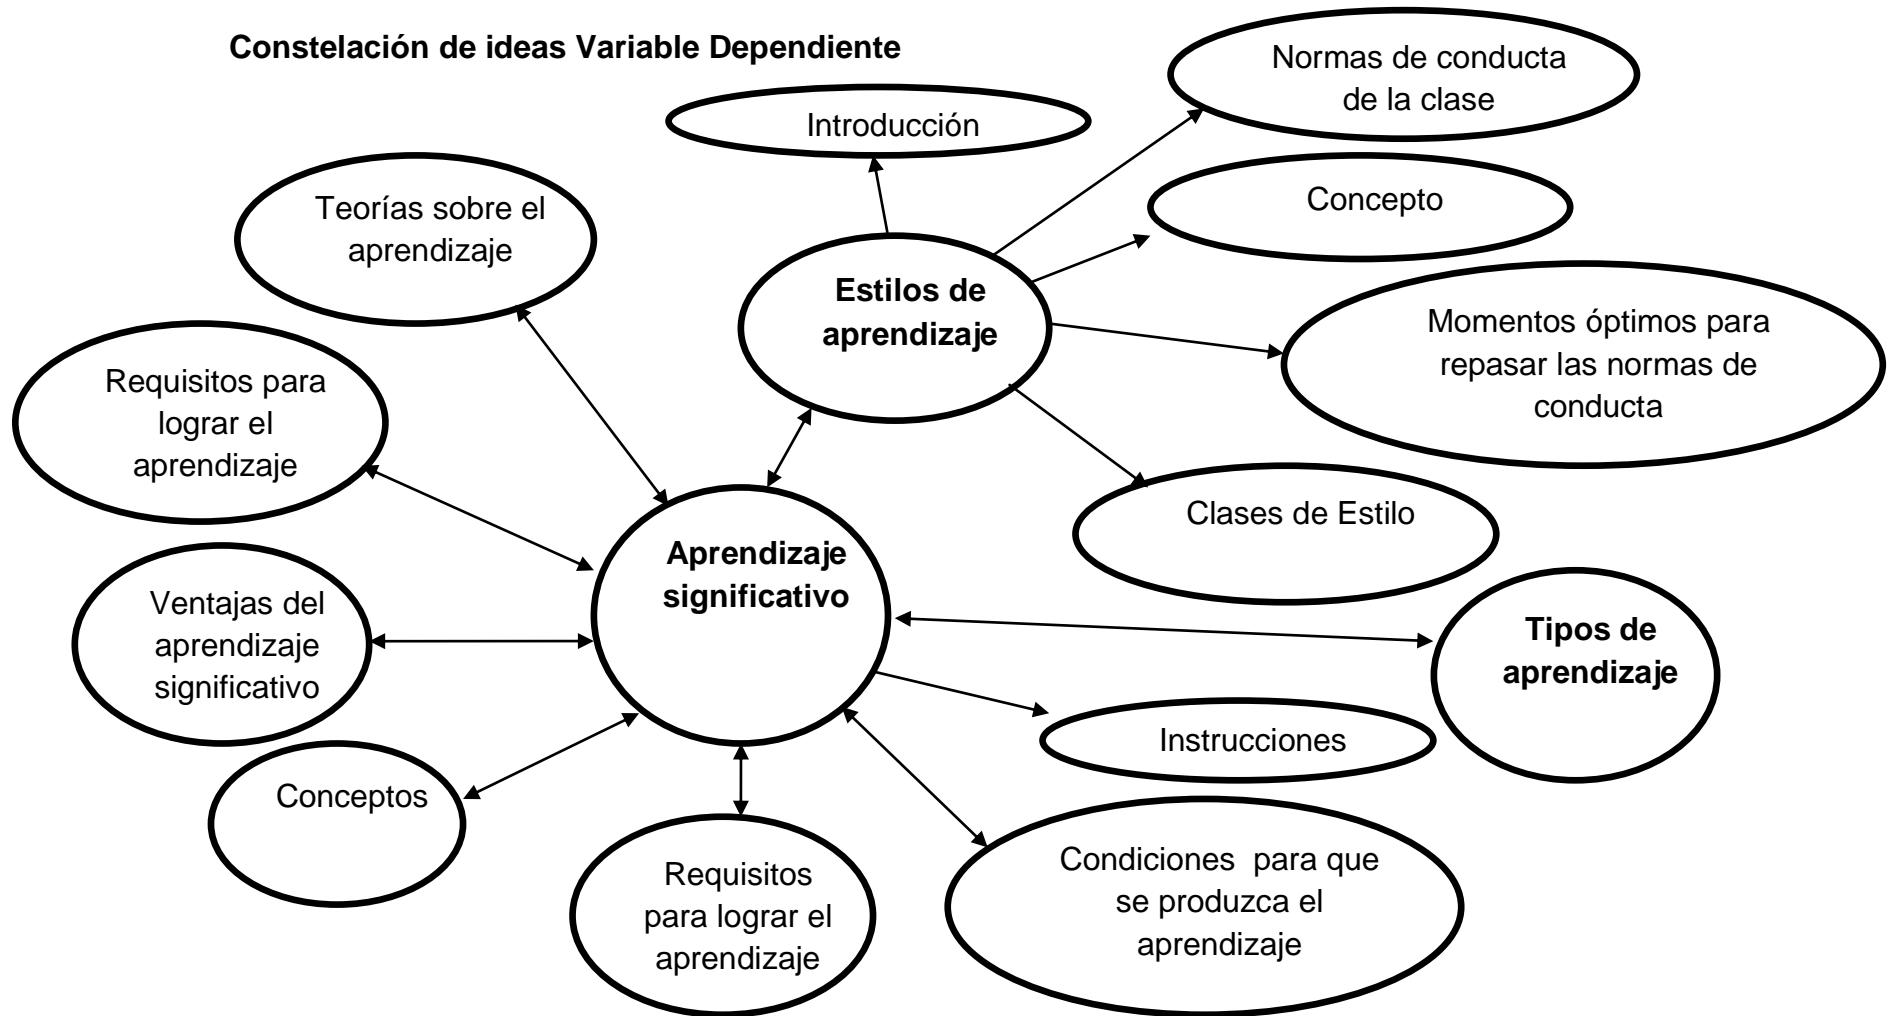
Constelación de ideas Variable Dependiente

Introducción

Normas de conducta de la clase

Teorías sobre el aprendizaje

Concepto

Estilos de aprendizaje

Momentos óptimos para repasar las normas de conducta

Requisitos para lograr el aprendizaje

Clases de Estilo

Aprendizaje significativo

Ventajas del aprendizaje significativo

Tipos de aprendizaje

Instrucciones

Conceptos

Requisitos para lograr el aprendizaje

Condiciones para que se produzca el aprendizaje